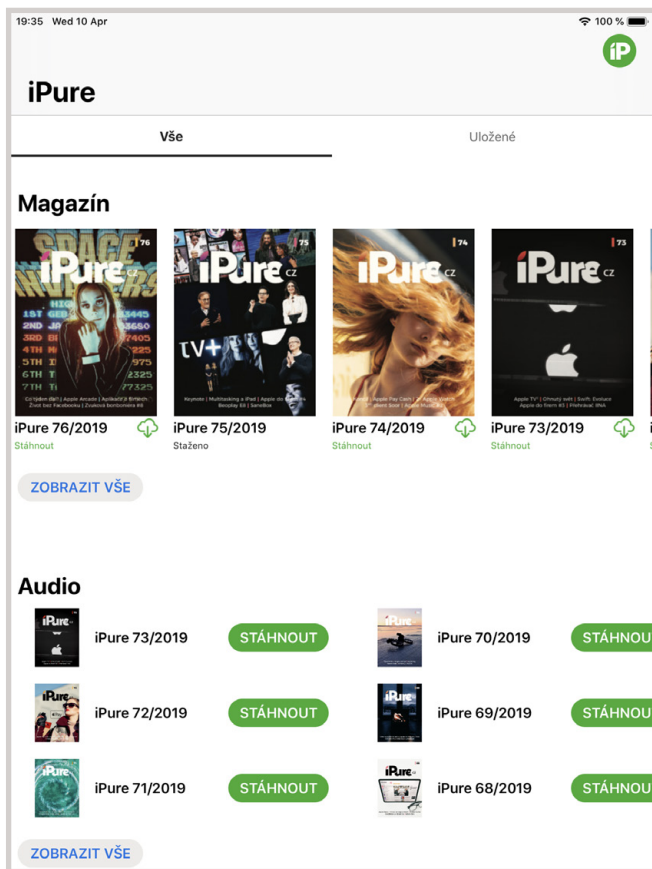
19:35 Wed 10 Apr

100 %

iP

iPure

Vše

Uložené

Magazín

iPure CZ 76

iPure CZ 75

iPure CZ 74

iPure CZ 73

iPure 76/2019
Stáhnout

iPure 75/2019
Staženo

iPure 74/2019
Stáhnout

iPure 73/2019
Stáhnout

ZOBRAZIT VŠE

Audio

iPure 73/2019
STÁHNOUT

iPure 70/2019
STÁHNOU

iPure 72/2019
STÁHNOUT

iPure 69/2019
STÁHNOU

iPure 71/2019
STÁHNOUT

iPure 68/2019
STÁHNOU

ZOBRAZIT VŠE